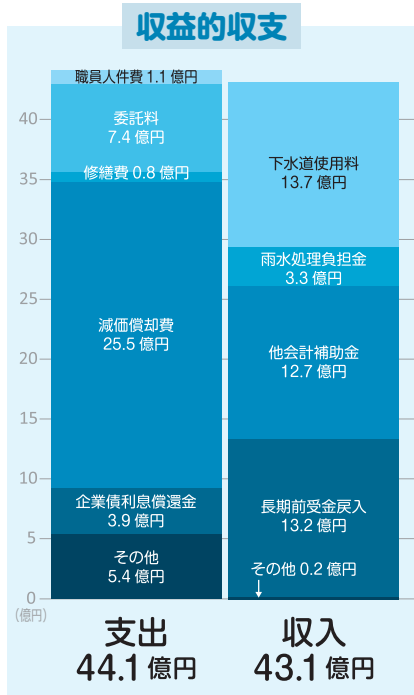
収益的収支

職員人件費 1.1 億円
委託料
7.4 億円
修繕費 0.8 億円
減価償却費
25.5 億円
企業債利息償還金
3.9 億円
その他
5.4 億円

下水道使用料
13.7 億円
雨水処理負担金
3.3 億円
他会計補助金
12.7 億円
長期前受金戻入
13.2 億円
その他 0.2 億円

40
35
30
25
20
15
10
5
0
(億円)

支出
44.1 億円

収入
43.1 億円